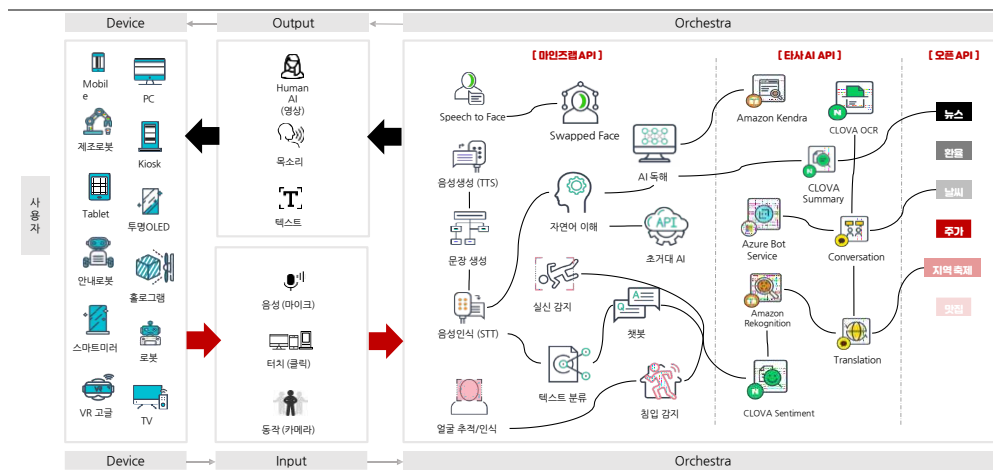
Device
Output
Orchestra

사용자

Mobile
PC
제조로봇
Kiosk
Tablet
투명OLED
안내로봇
홀로그램
스마트미러
로봇
VR 고글
TV

Human AI (영상)
목소리
텍스트

음성 (마이크)
터치 (클릭)
동작 (카메라)

[ 마인즈랩API ]
Speech to Face
Swapped Face
음성생성 (TTS)
AI 독해
자연어 이해
문장 생성
초거대 AI
실신 감지
음성인식 (STT)
챗봇
텍스트 분류
침입 감지
얼굴 추적/인식

[ 타사AI API ]
Amazon Kendra
CLOVA OCR
CLOVA Summary
Azure Bot Service
Conversation
Amazon Rekognition
Translation
CLOVA Sentiment

[ 오픈API ]
뉴스
환율
날씨
주가
지역축제
맛집

Device
Input
Orchestra